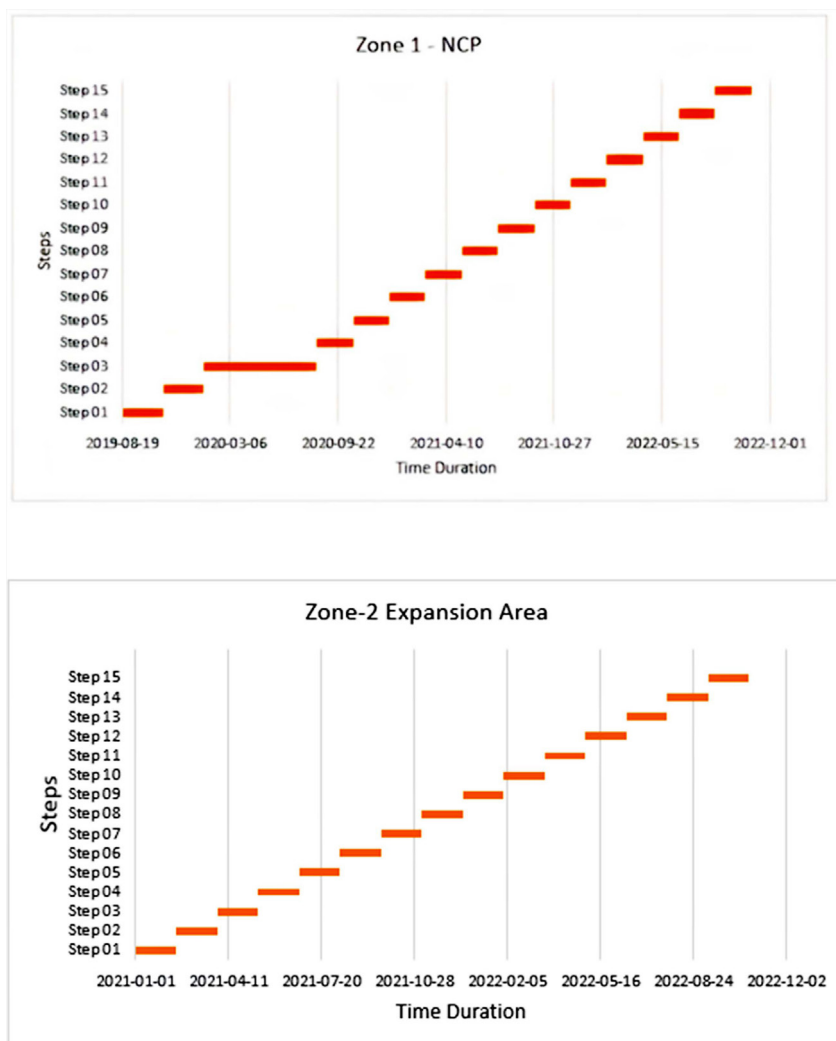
Zone 1 - NCP

Steps

Step 15
Step 14
Step 13
Step 12
Step 11
Step 10
Step 09
Step 08
Step 07
Step 06
Step 05
Step 04
Step 03
Step 02
Step 01

2019-08-19 2020-03-06 2020-09-22 2021-04-10 2021-10-27 2022-05-15 2022-12-01

Time Duration

Zone-2 Expansion Area

Steps

Step 15
Step 14
Step 13
Step 12
Step 11
Step 10
Step 09
Step 08
Step 07
Step 06
Step 05
Step 04
Step 03
Step 02
Step 01

2021-01-01 2021-04-11 2021-07-20 2021-10-28 2022-02-05 2022-05-16 2022-08-24 2022-12-02

Time Duration